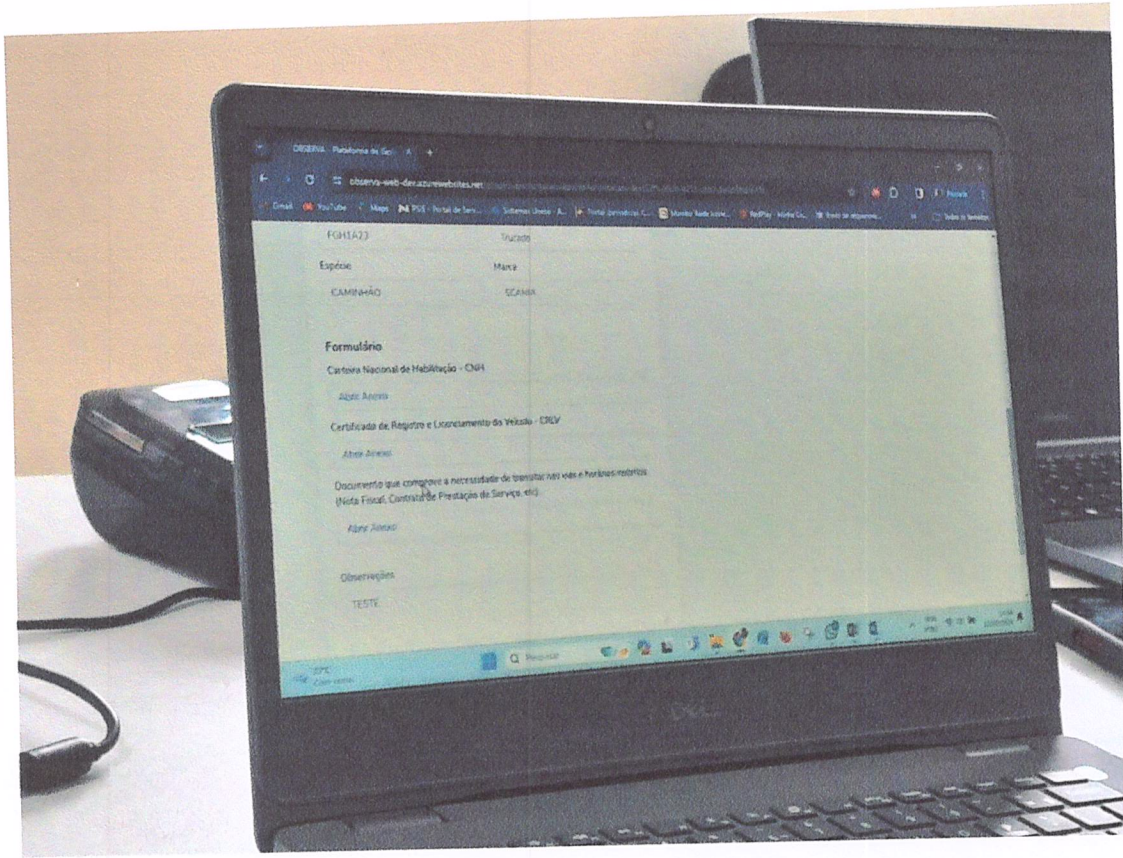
OBSERVA - Plataforma de Ges

observa-web-dev.azurewebsites.net

Gmail YouTube Maps PSS - Portal de Serv... Sistemas Jovax - A... Portal Jornalistas C... Monitor Rede Ibirite... RedPlay - Minha Co... Ponto de atrasos... Todos os favoritos

FGH1A23 Trucado

Espécie Marca

CAMINHÃO SCANIA

Formulário

Carteira Nacional de Habilitação - CNH

Abrir Anexo

Certificado de Registro e Licenciamento do Veículo - CRLV

Abrir Anexo

Documento que comprove a necessidade de transitar nas vias e horários restritos (Nota Fiscal, Contrato de Prestação de Serviço, etc)

Abrir Anexo

Observações

TESTE

Pesquisar

DELL